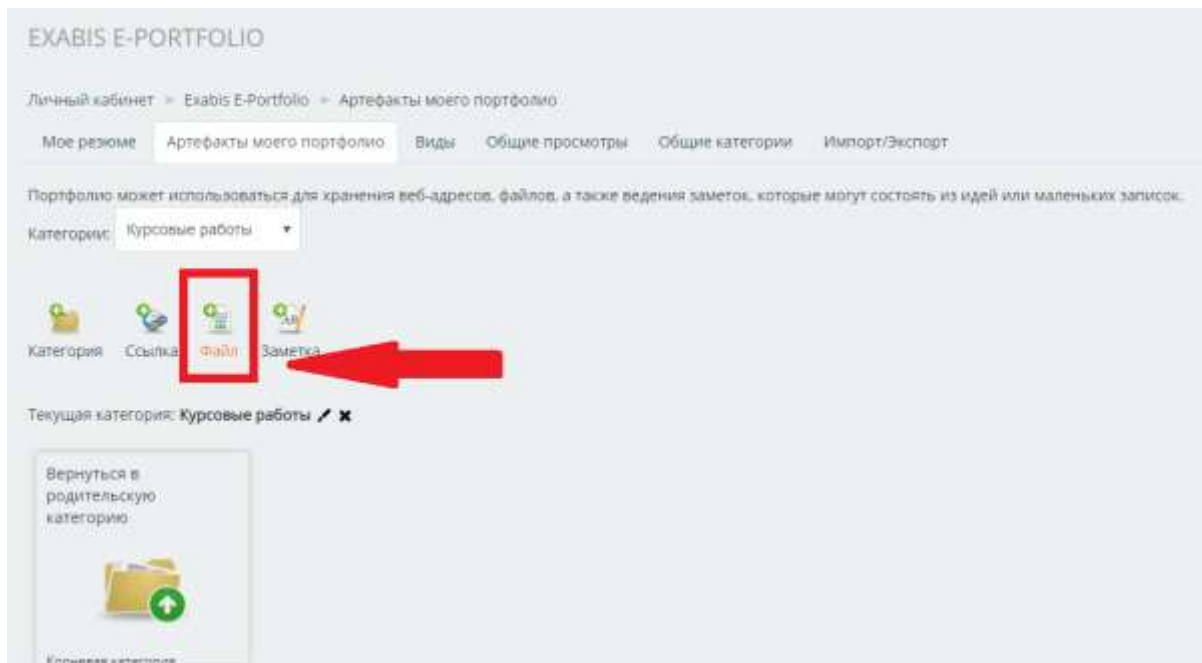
EXABIS E-PORTFOLIO

Личный кабинет » Exabis E-Portfolio » Артефакты моего портфолио

Мое резюме | Артефакты моего портфолио | Виды | Общие просмотры | Общие категории | Импорт/Экспорт

Портфолио может использоваться для хранения веб-адресов, файлов, а также ведения заметок, которые могут состоять из идей или маленьких записок.

Категории: Курсовые работы

Категория Ссылка Файл Заметка

Текущая категория: Курсовые работы

Вернуться в родительскую категорию

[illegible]